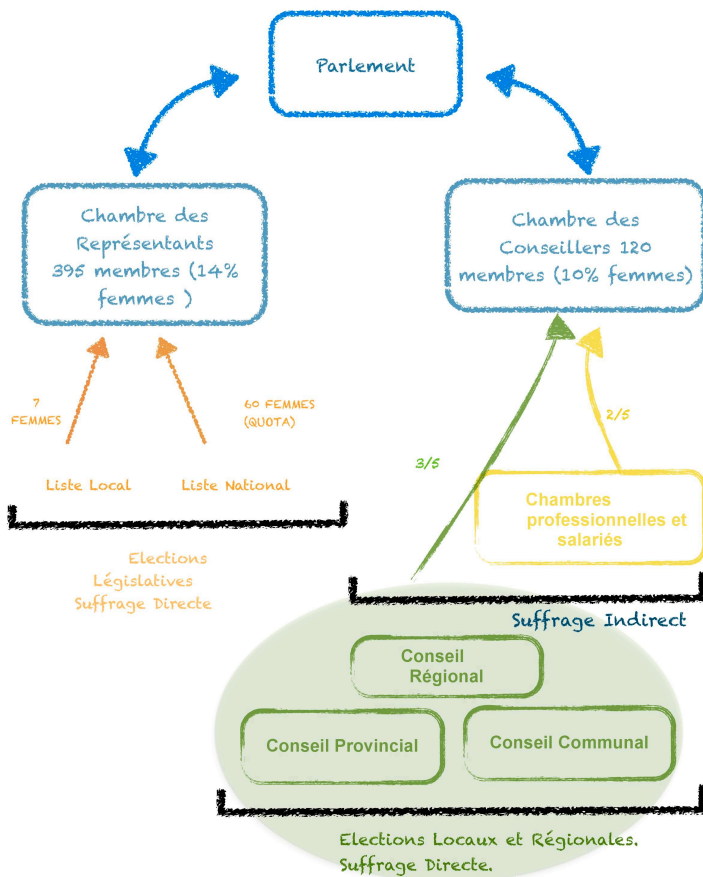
Parlement

Chambre des Représentants 395 membres (14% femmes )

Chambre des Conseillers 120 membres (10% femmes)

7 FEMMES

60 FEMMES (QUOTA)

2/5

3/5

Liste Local

Liste National

Chambres professionnelles et salariés

Elections Législatives Suffrage Directe

Suffrage Indirect

Conseil Régional

Conseil Provincial

Conseil Communal

Elections Locaux et Régionales. Suffrage Directe.